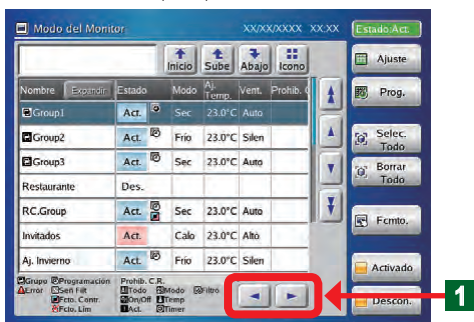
Modo del Monitor XX/XX/XXXX XX:XX Estado Act.

Inicio Sube Abajo Icono

Ajuste

Prog.

| Nombre Expandir | Estado | Modo | Aj. Temp. | Vent. | Prohib. C |
|---|---|---|---|---|---|
| Group1 | Act. | Sec | 23.0°C | Auto | |
| Group2 | Act. | Frío | 23.0°C | Silen | |
| Group3 | Act. | Sec | 23.0°C | Auto | |
| Restaurante | Des. | | | | |
| RC.Group | Act. | Sec | 23.0°C | Auto | |
| Invitados | Act. | Calo | 23.0°C | Alto | |
| Aj. Invierno | Act. | Frío | 23.0°C | Silen | |

Selec. Todo

Borrar Todo

Fcmto.

Grupo Programación Prohib. C.R.
Error Sen Fdt Todo Modo Filtro
Fcto. Contr. On/Off Temp
Fcto. Lim Act. Timer

Activado

Descon.

1